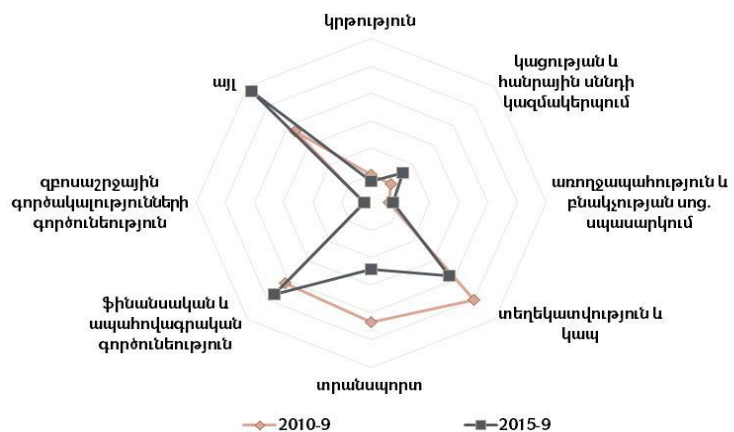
կրթություն

կացության և հանրային սննդի կազմակերպում

առողջապահություն և բնակչության սոց. սպասարկում

տեղեկատվություն և կապ

տրանսպորտ

ֆինանսական և ապահովագրական գործունեություն

զբոսաշրջային գործակալությունների գործունեություն

այլ

2010-9

2015-9